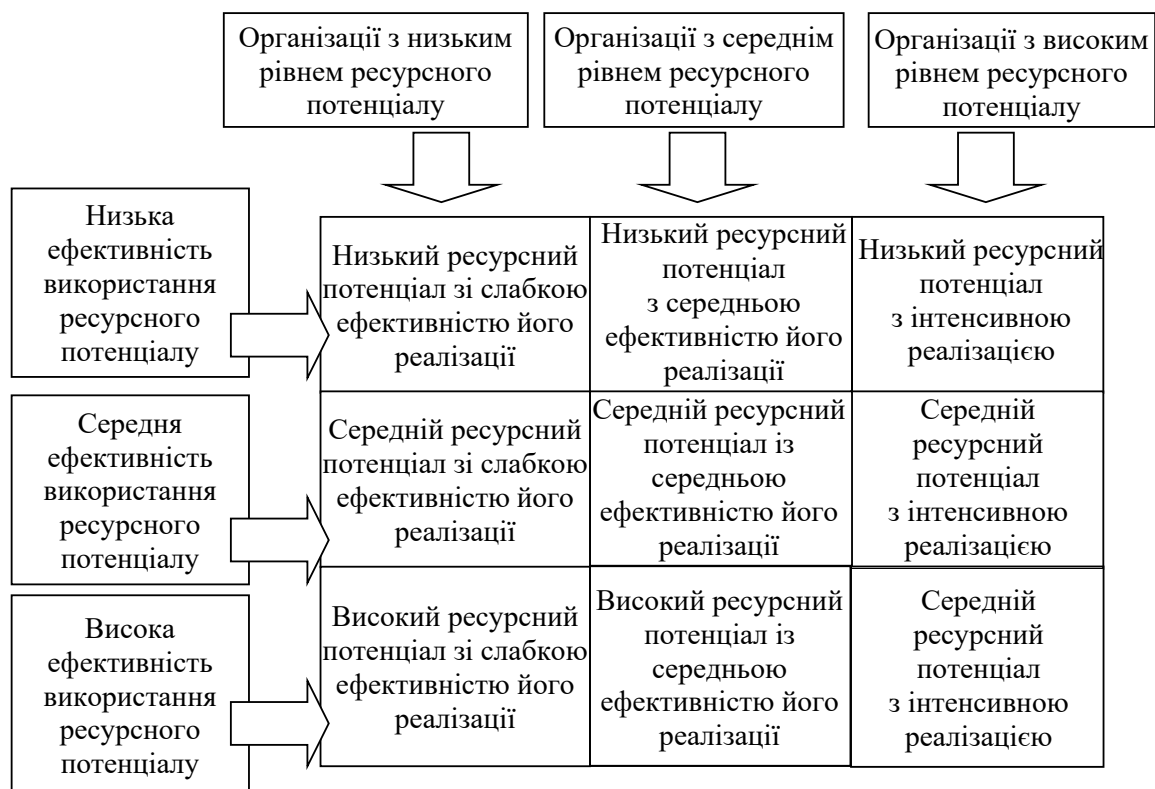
Організації з низьким рівнем ресурсного потенціалу

Організації з середнім рівнем ресурсного потенціалу

Організації з високим рівнем ресурсного потенціалу

Низька ефективність використання ресурсного потенціалу

Середня ефективність використання ресурсного потенціалу

Висока ефективність використання ресурсного потенціалу

| Низький ресурсний потенціал зі слабкою ефективністю його реалізації | Низький ресурсний потенціал з середньою ефективністю його реалізації | Низький ресурсний потенціал з інтенсивною реалізацією |
|---|---|---|
| Середній ресурсний потенціал зі слабкою ефективністю його реалізації | Середній ресурсний потенціал із середньою ефективністю його реалізації | Середній ресурсний потенціал з інтенсивною реалізацією |
| Високий ресурсний потенціал зі слабкою ефективністю його реалізації | Високий ресурсний потенціал із середньою ефективністю його реалізації | Середній ресурсний потенціал з інтенсивною реалізацією |